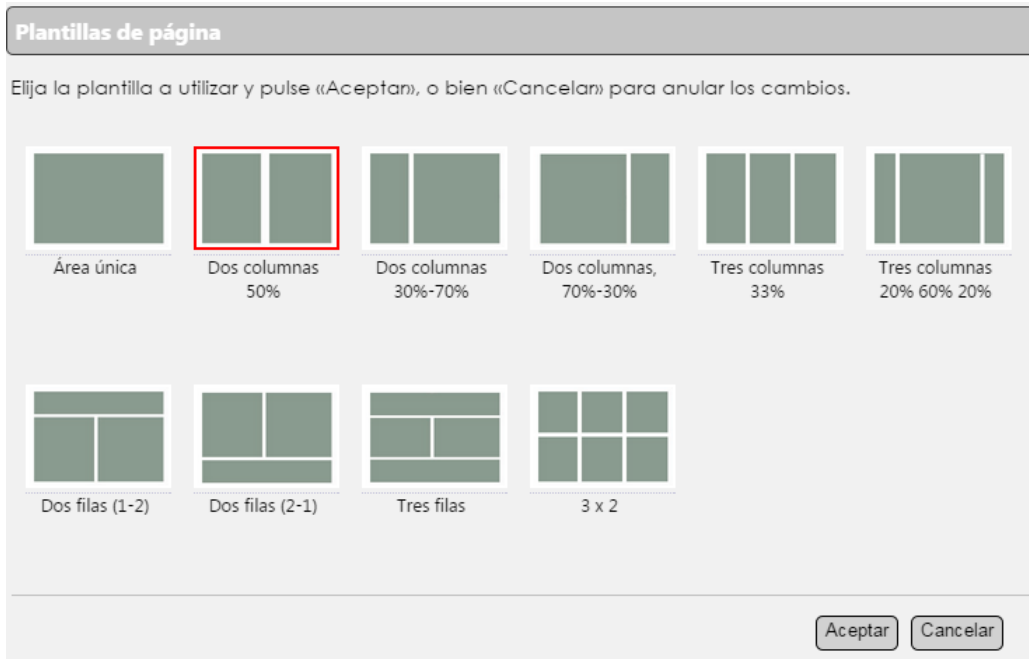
Plantillas de página

Elija la plantilla a utilizar y pulse «Aceptar», o bien «Cancelar» para anular los cambios.

Área única

Dos columnas 50%

Dos columnas 30%-70%

Dos columnas, 70%-30%

Tres columnas 33%

Tres columnas 20% 60% 20%

Dos filas (1-2)

Dos filas (2-1)

Tres filas

3 x 2

Aceptar

Cancelar